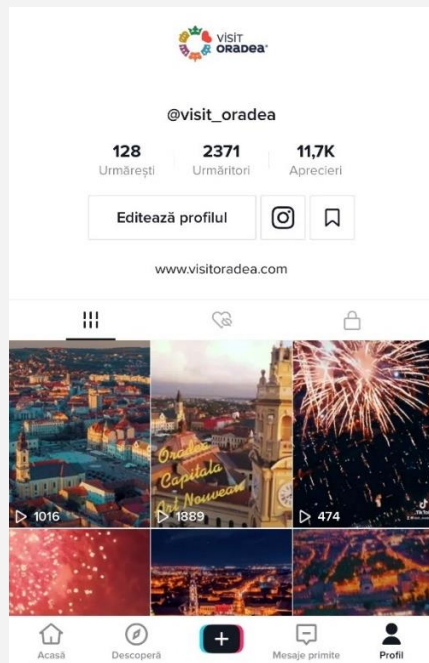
VISIT ORADEA

@visit_oradea

128 Urmărești | 2371 Urmăritori | 11,7K Aprecieri

Editează profilul

www.visitoradea.com

Oradea Capitala Art Nouveau

▷ 1016
▷ 1889
▷ 474

Acasă
Descoperă
+
Mesaje primite
Profil